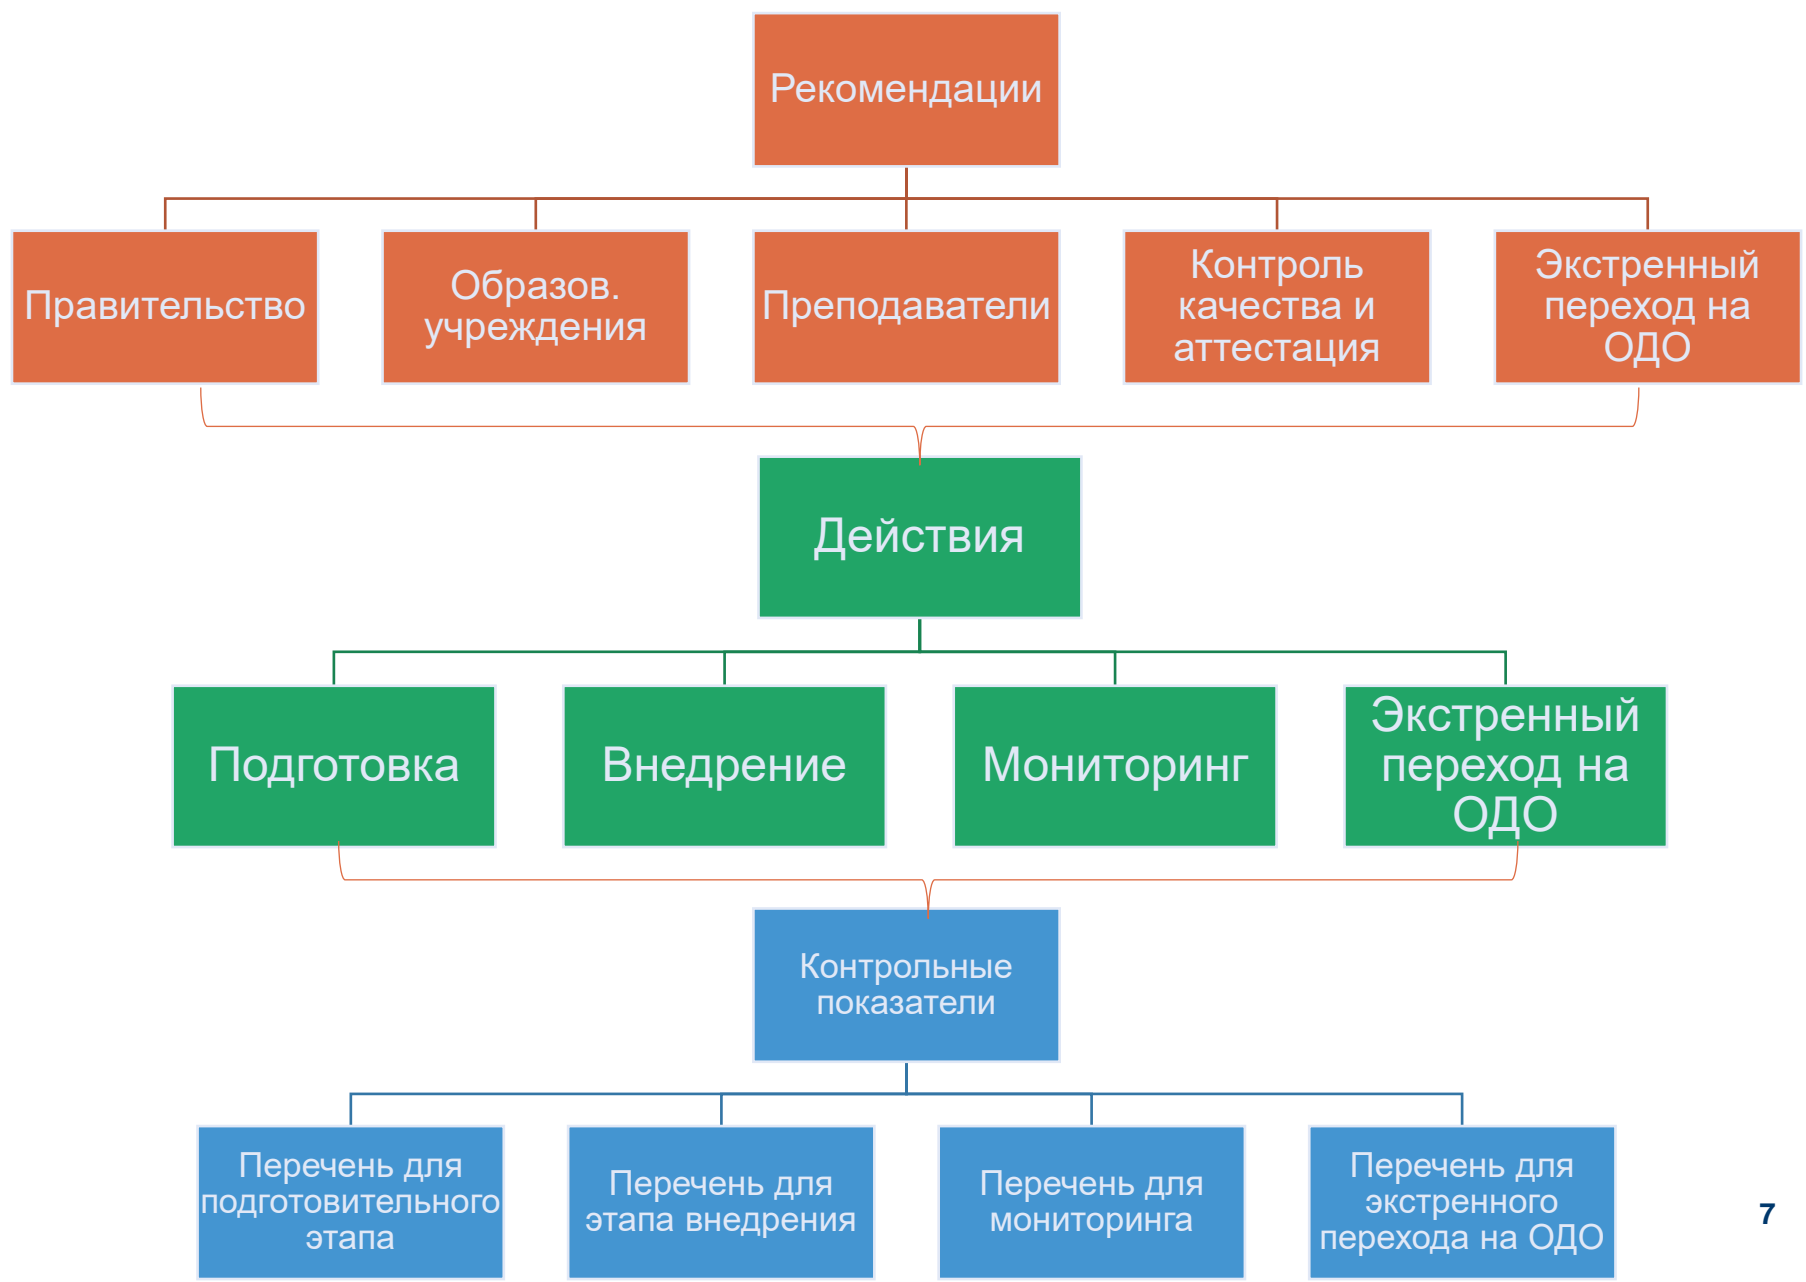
Рекомендации

Правительство

Образов. учреждения

Преподаватели

Контроль качества и аттестация

Экстренный переход на ОДО

Действия

Подготовка

Внедрение

Мониторинг

Экстренный переход на ОДО

Контрольные показатели

Перечень для подготовительного этапа

Перечень для этапа внедрения

Перечень для мониторинга

Перечень для экстренного перехода на ОДО

7